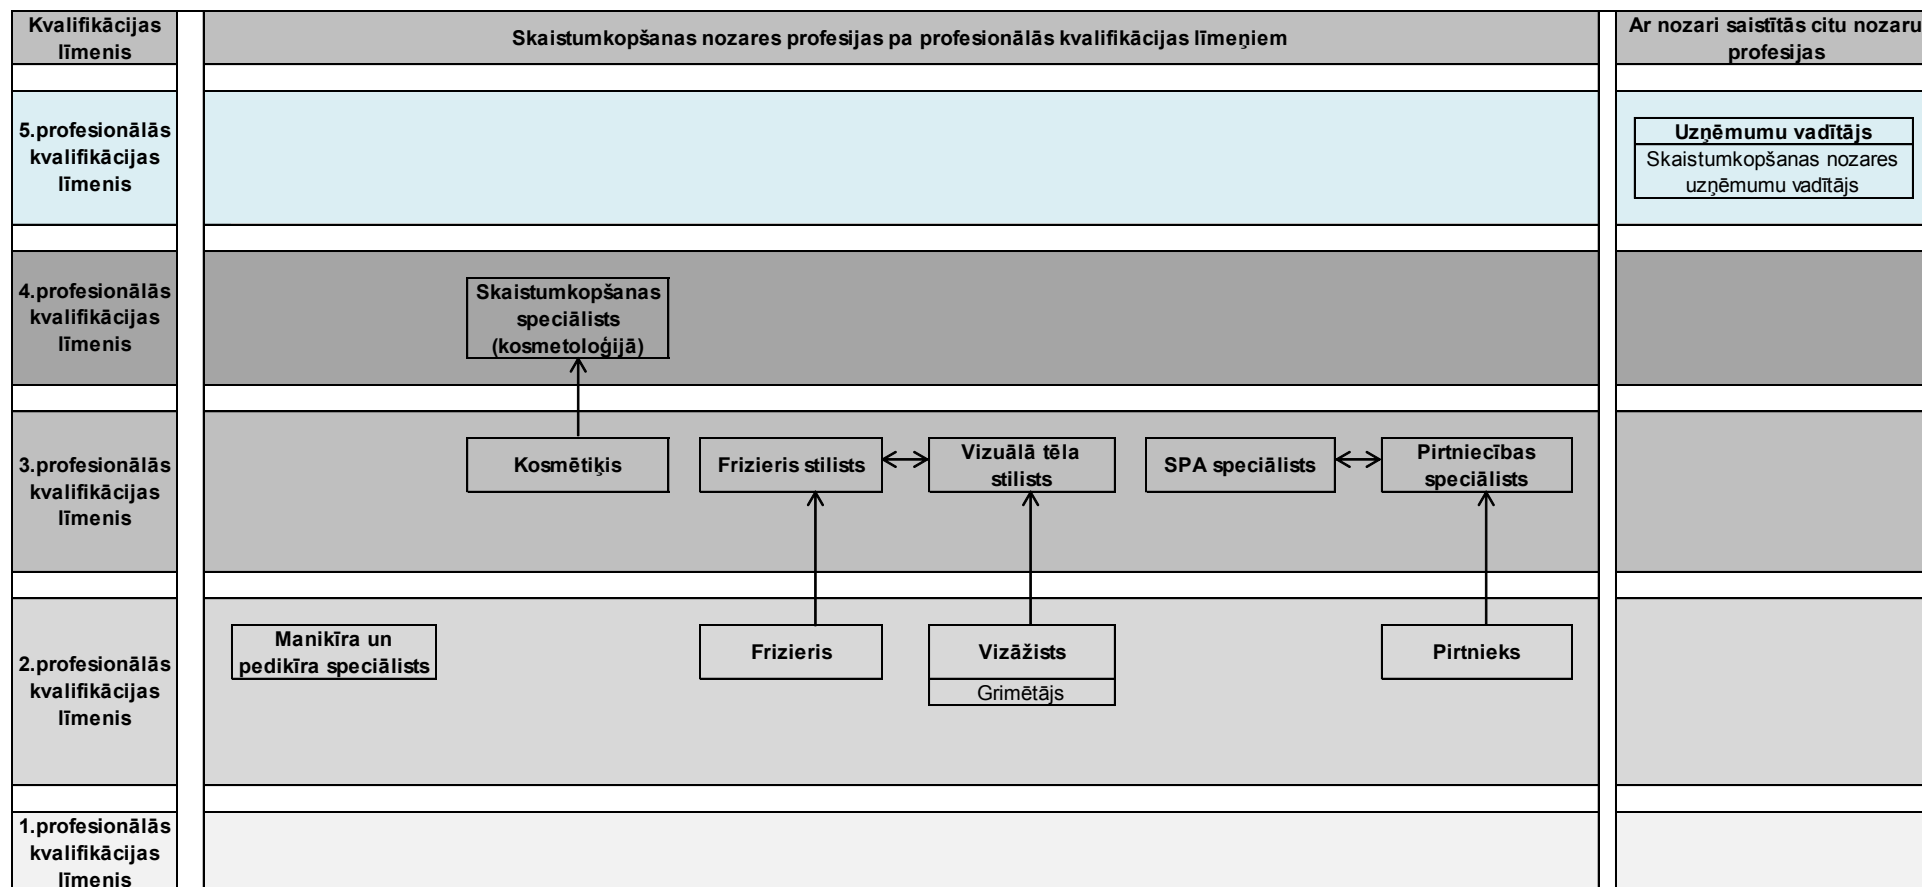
Kvalifikācijas līmenis

Skaistumkopšanas nozares profesijas pa profesionālās kvalifikācijas līmeņiem

Ar nozari saistītās citu nozaru profesijas

5.profesionālās kvalifikācijas līmenis

Uzņēmumu vadītājs
Skaistumkopšanas nozares uzņēmumu vadītājs

4.profesionālās kvalifikācijas līmenis

Skaistumkopšanas speciālists (kosmetoloģijā)

3.profesionālās kvalifikācijas līmenis

Kosmētiķis

Frizieris stilists

Vizuālā tēla stilists

SPA speciālists

Pirtniecības speciālists

2.profesionālās kvalifikācijas līmenis

Manikīra un pedikīra speciālists

Frizieris

Vizāžists
Grimētājs

Pirtnieks

1.profesionālās kvalifikācijas līmenis